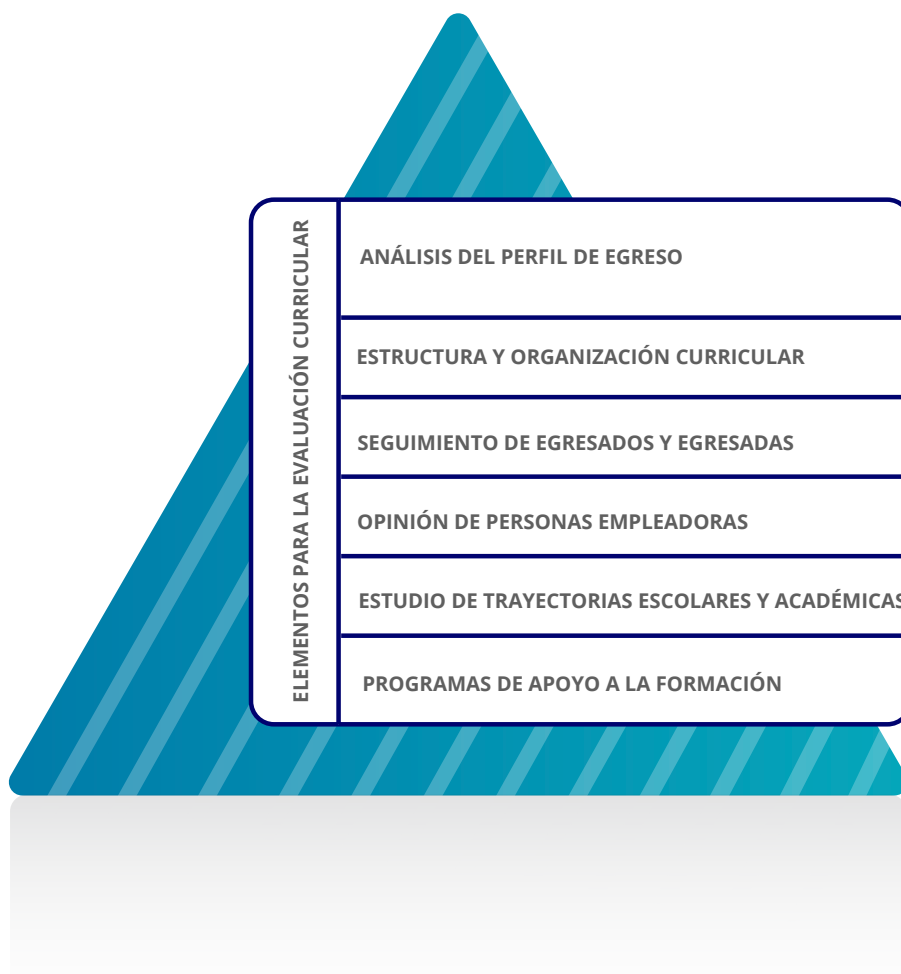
ELEMENTOS PARA LA EVALUACIÓN CURRICULAR

ANÁLISIS DEL PERFIL DE EGRESO

ESTRUCTURA Y ORGANIZACIÓN CURRICULAR

SEGUIMIENTO DE EGRESADOS Y EGRESADAS

OPINIÓN DE PERSONAS EMPLEADORAS

ESTUDIO DE TRAYECTORIAS ESCOLARES Y ACADÉMICAS

PROGRAMAS DE APOYO A LA FORMACIÓN